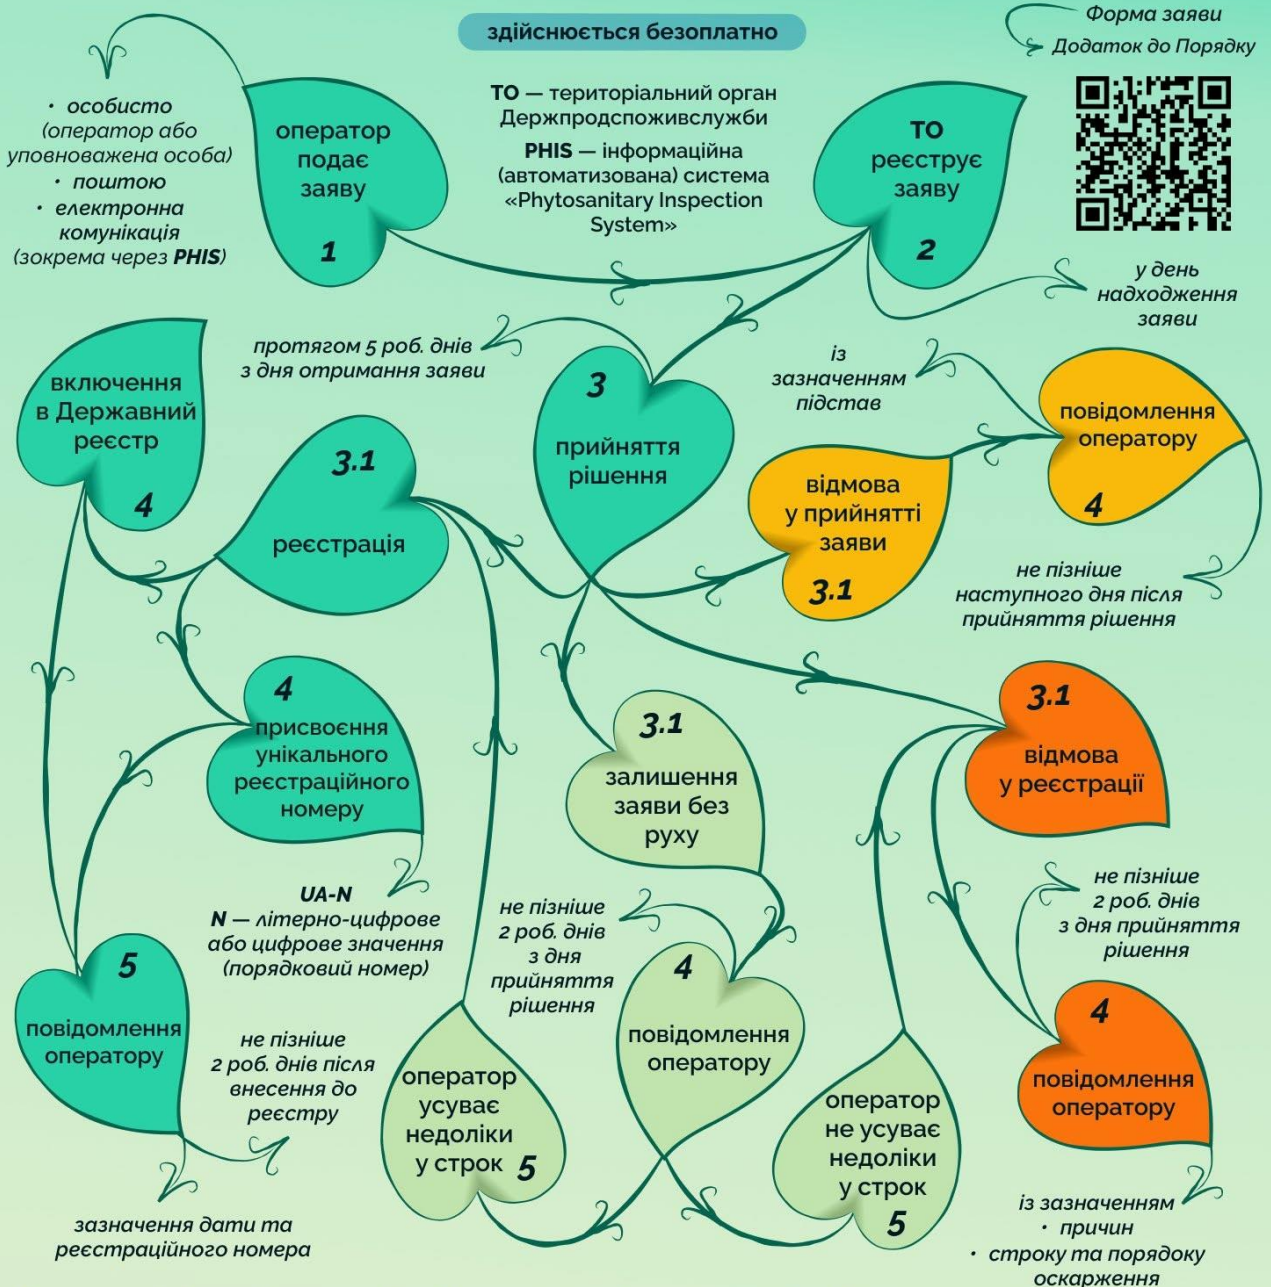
здійснюється безоплатно

Форма заяви
Додаток до Порядку

· особисто (оператор або уповноважена особа)
· поштою
· електронна комунікація (зокрема через PHIS)

оператор подає заяву
1

ТО — територіальний орган Держпродспоживслужби
PHIS — інформаційна (автоматизована) система «Phytosanitary Inspection System»

ТО реєструє заяву
2

у день надходження заяви

протягом 5 роб. днів з дня отримання заяви

включення в Державний реєстр
4

3
прийняття рішення

із зазначенням підстав

повідомлення оператору
4

відмова у прийнятті заяви
3.1

не пізніше наступного дня після прийняття рішення

3.1
реєстрація

4
присвоєння унікального реєстраційного номеру

UA-N
N — літерно-цифрове або цифрове значення (порядковий номер)

3.1
залишення заяви без руху

3.1
відмова у реєстрації

не пізніше 2 роб. днів з дня прийняття рішення

5
повідомлення оператору

не пізніше 2 роб. днів після внесення до реєстру

зазначення дати та реєстраційного номера

не пізніше 2 роб. днів з дня прийняття рішення

оператор усуває недоліки у строк
5

4
повідомлення оператору

оператор не усуває недоліки у строк
5

4
повідомлення оператору

із зазначенням
· причин
· строку та порядку оскарження